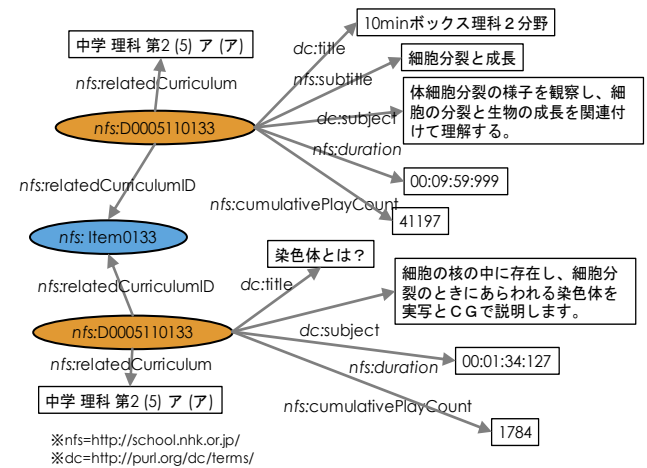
中学 理科 第2 (5) ア (ア)

nfs:relatedCurriculum

nfs:D0005110133

dc:title

10minボックス理科２分野

nfs:subtitle

細胞分裂と成長

dc:subject

体細胞分裂の様子を観察し、細胞の分裂と生物の成長を関連付けて理解する。

nfs:duration

00:09:59:999

nfs:cumulativePlayCount

41197

nfs:relatedCurriculumID

nfs: Item0133

nfs:relatedCurriculumID

dc:title

染色体とは？

細胞の核の中に存在し、細胞分裂のときにあらわれる染色体を実写とＣＧで説明します。

nfs:D0005110133

dc:subject

nfs:relatedCurriculum

nfs:duration

00:01:34:127

中学 理科 第2 (5) ア (ア)

nfs:cumulativePlayCount

1784

※nfs=http://school.nhk.or.jp/
※dc=http://purl.org/dc/terms/